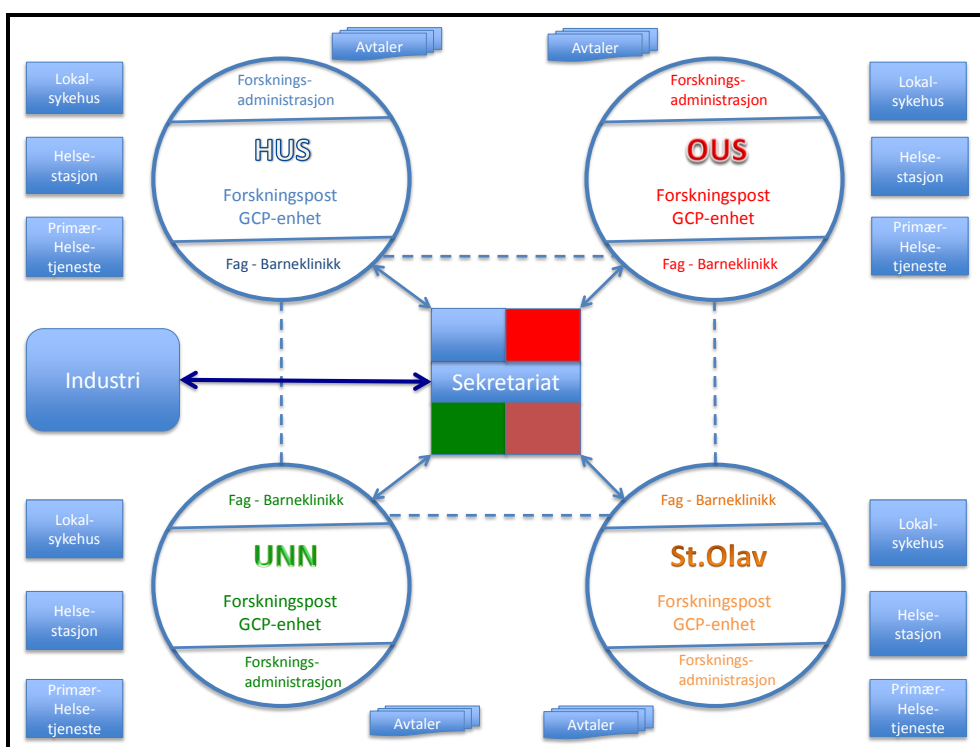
Avtaler

Avtaler

Lokal-sykehus

Helse-stasjon

Primær-Helse-tjeneste

Forsknings-administrasjon

HUS

Forskningspost GCP-enhet

Fag - Barneklinikk

Forsknings-administrasjon

OUS

Forskningspost GCP-enhet

Fag - Barneklinikk

Lokal-sykehus

Helse-stasjon

Primær-Helse-tjeneste

Industri

Sekretariat

Fag - Barneklinikk

UNN

Forskningspost GCP-enhet

Forsknings-administrasjon

Fag - Barneklinikk

St.Olav

Forskningspost GCP-enhet

Forsknings-administrasjon

Lokal-sykehus

Helse-stasjon

Primær-Helse-tjeneste

Lokal-sykehus

Helse-stasjon

Primær-Helse-tjeneste

Avtaler

Avtaler